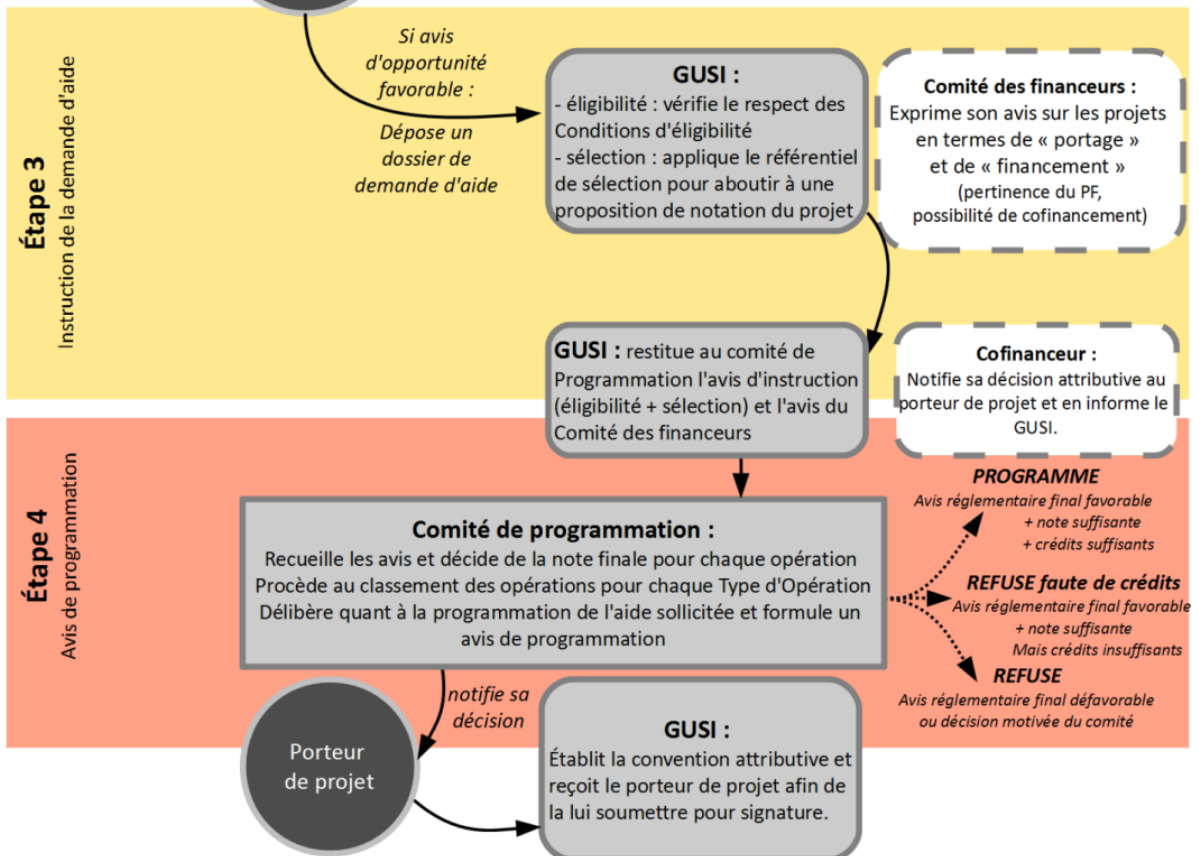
Étape 3
Instruction de la demande d'aide

Si avis d'opportunité favorable :

Dépose un dossier de demande d'aide

GUSI :
- éligibilité : vérifie le respect des Conditions d'éligibilité
- sélection : applique le référentiel de sélection pour aboutir à une proposition de notation du projet

Comité des financeurs :
Exprime son avis sur les projets en termes de « portage » et de « financement »
(pertinence du PF, possibilité de cofinancement)

GUSI : restitue au comité de Programmation l'avis d'instruction (éligibilité + sélection) et l'avis du Comité des financeurs

Cofinanceur :
Notifie sa décision attributive au porteur de projet et en informe le GUSI.

Étape 4
Avis de programmation

Comité de programmation :
Recueille les avis et décide de la note finale pour chaque opération
Procède au classement des opérations pour chaque Type d'Opération
Délibère quant à la programmation de l'aide sollicitée et formule un avis de programmation

PROGRAMME
Avis réglementaire final favorable
+ note suffisante
+ crédits suffisants

REFUSE faute de crédits
Avis réglementaire final favorable
+ note suffisante
Mais crédits insuffisants

REFUSE
Avis réglementaire final défavorable
ou décision motivée du comité

notifie sa décision

Porteur de projet

GUSI :
Établit la convention attributive et reçoit le porteur de projet afin de la lui soumettre pour signature.